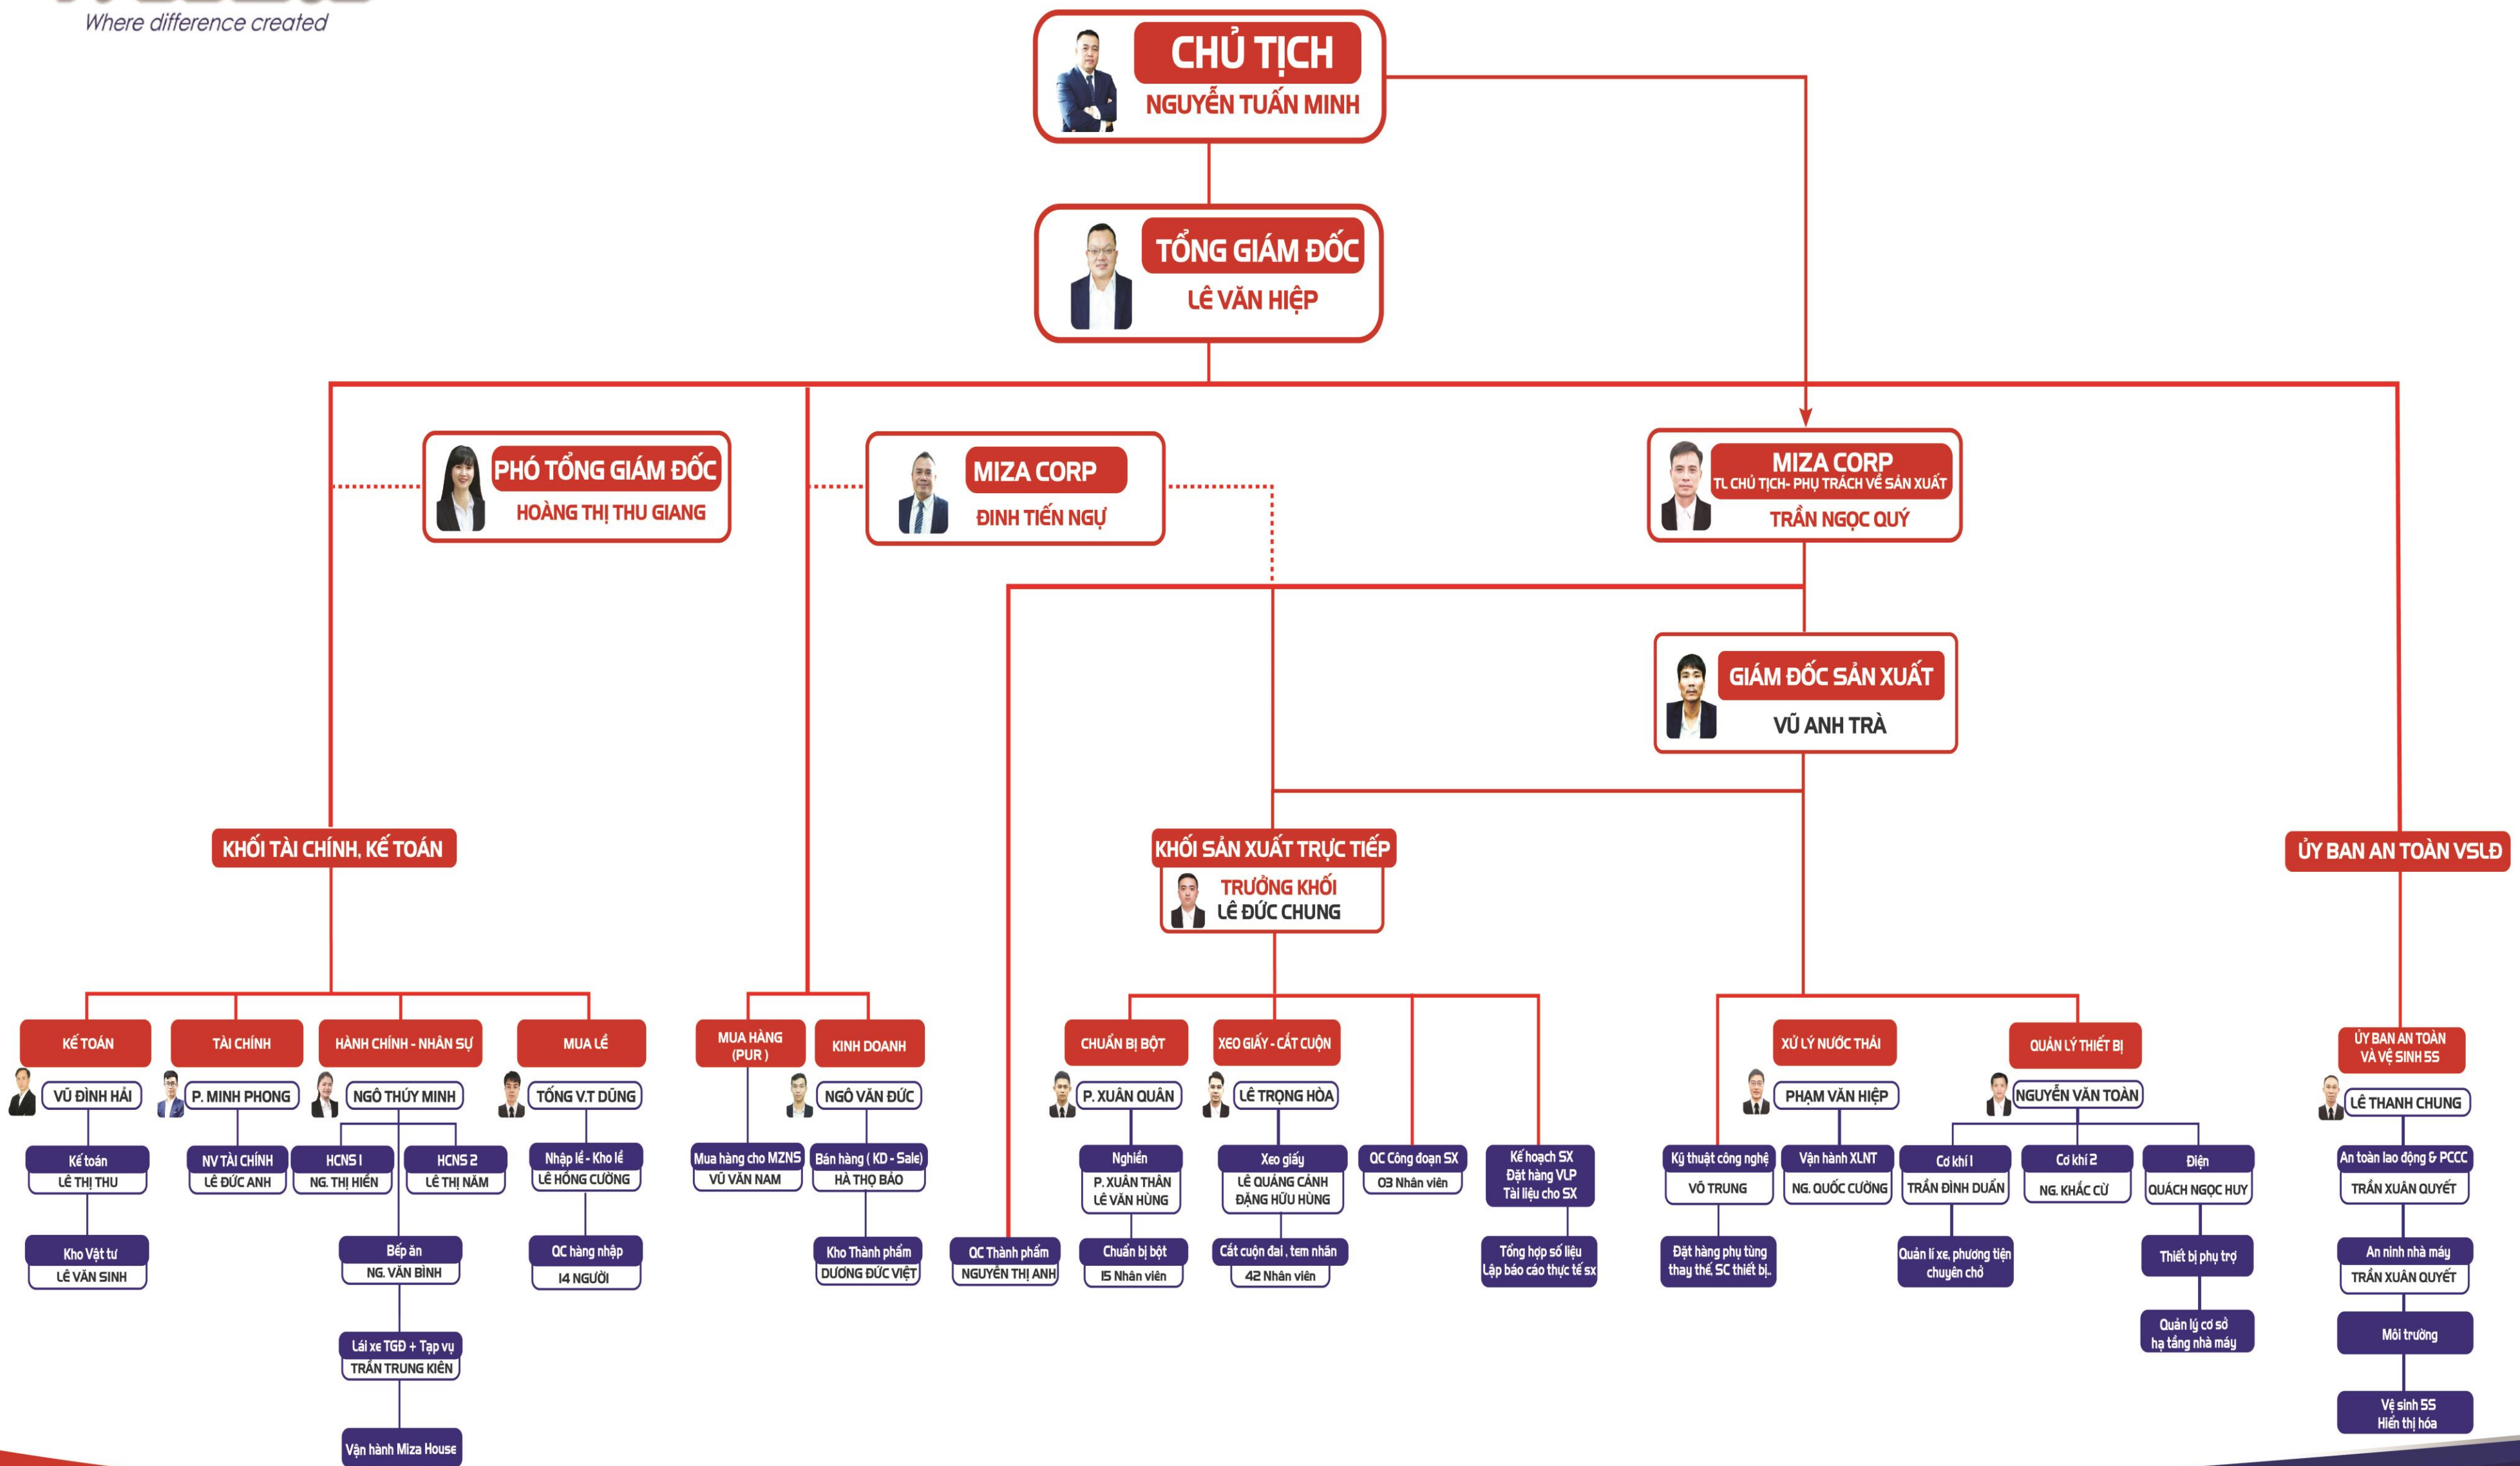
Where difference created

CHỦ TỊCH
NGUYỄN TUẤN MINH

TỔNG GIÁM ĐỐC
LÊ VĂN HIỆP

PHÓ TỔNG GIÁM ĐỐC
HOÀNG THỊ THU GIANG

MIZA CORP
ĐINH TIẾN NGỰ

MIZA CORP
TL CHỦ TỊCH- PHỤ TRÁCH VỀ SẢN XUẤT
TRẦN NGỌC QUÝ

GIÁM ĐỐC SẢN XUẤT
VŨ ANH TRÀ

KHỐI TÀI CHÍNH, KẾ TOÁN

KHỐI SẢN XUẤT TRỰC TIẾP
TRƯỞNG KHỐI
LÊ ĐỨC CHUNG

ỦY BAN AN TOÀN VSLĐ

KẾ TOÁN
VŨ ĐÌNH HẢI
Kế toán
LÊ THỊ THU
Kho Vật tư
LÊ VĂN SINH

TÀI CHÍNH
P. MINH PHONG
NV TÀI CHÍNH
LÊ ĐỨC ANH

HÀNH CHÍNH - NHÂN SỰ
NGÔ THÚY MINH
HCNS 1
NG. THỊ HIỀN
HCNS 2
LÊ THỊ NĂM
Bếp ăn
NG. VĂN BÌNH
Lái xe TGĐ + Tạp vụ
TRẦN TRUNG KIÊN
Vận hành Miza House

MUA LẺ
TỐNG V.T DŨNG
Nhập lẻ - Kho lẻ
LÊ HỒNG CƯỜNG
QC hàng nhập
14 NGƯỜI

MUA HÀNG (PUR)
Mua hàng cho MZNS
VŨ VĂN NAM

KINH DOANH
NGÔ VĂN ĐỨC
Bán hàng ( KD - Sale)
HÀ THỌ BÁO
Kho Thành phẩm
DƯƠNG ĐỨC VIỆT

QC Thành phẩm
NGUYỄN THỊ ANH

CHUẨN BỊ BỘT
P. XUÂN QUÂN
Nghiền
P. XUÂN THÂN
LÊ VĂN HÙNG
Chuẩn bị bột
15 Nhân viên

XEO GIẤY - CẮT CUỘN
LÊ TRỌNG HÒA
Xeo giấy
LÊ QUANG CẢNH
ĐẶNG HỮU HÙNG
Cắt cuộn đai , tem nhãn
42 Nhân viên

QC Công đoạn SX
03 Nhân viên

Kế hoạch SX
Đặt hàng VLP
Tài liệu cho SX
Tổng hợp số liệu
Lập báo cáo thực tế sx

XỬ LÝ NƯỚC THẢI
PHẠM VĂN HIỆP
Kỹ thuật công nghệ
VÕ TRUNG
Đặt hàng phụ tùng thay thế, SC thiết bị.
Vận hành XLNT
NG. QUỐC CƯỜNG

QUẢN LÝ THIẾT BỊ
NGUYỄN VĂN TOÀN
Cơ khí 1
TRẦN ĐÌNH DUẨN
Quản lí xe, phương tiện chuyên chở
Cơ khí 2
NG. KHẮC CỪ
Điện
QUÁCH NGỌC HUY
Thiết bị phụ trợ
Quản lý cơ sở hạ tầng nhà máy

ỦY BAN AN TOÀN VÀ VỆ SINH 5S
LÊ THANH CHUNG
An toàn lao động & PCCC
TRẦN XUÂN QUYẾT
An ninh nhà máy
TRẦN XUÂN QUYẾT
Môi trường
Vệ sinh 5S
Hiển thị hóa